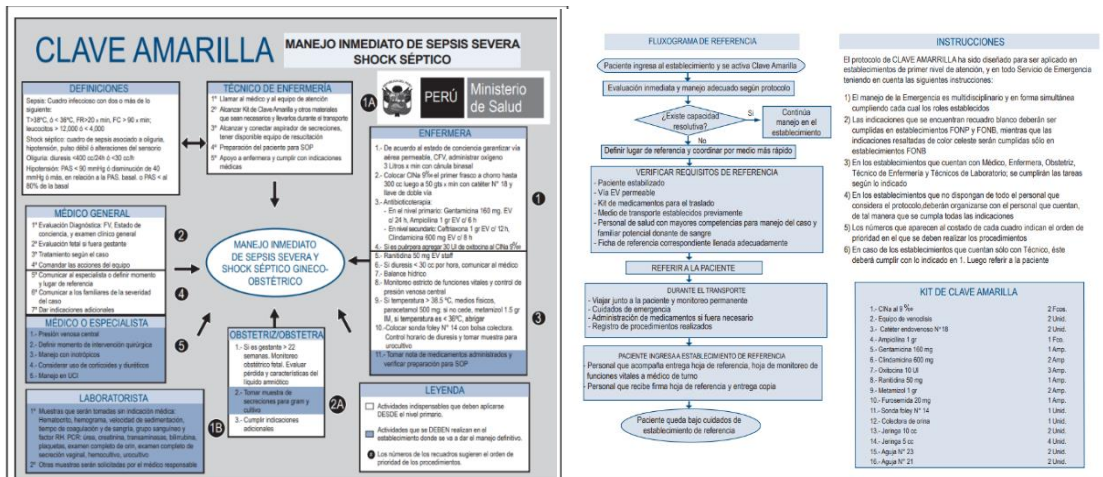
CLAVE AMARILLA

MANEJO INMEDIATO DE SEPSIS SEVERA SHOCK SÉPTICO

PERÚ Ministerio de Salud

1A

DEFINICIONES

Sepsis: Cuadro infeccioso con dos o más de lo siguiente: T>38°C, ó < 36°C, FR>20 x min, FC > 90 x min; leucocitos > 12,000 ó < 4,000
Shock séptico: cuadro de sepsis asociado a oliguria, hipotensión, pulso débil ó alteraciones del sensorio
Oliguria: diuresis <400 cc/24h ó <30 cc/h
Hipotensión: PAS < 90 mmHg ó disminución de 40 mmHg ó más, en relación a la PAS, basal, o PAS < al 80% de la basal

TÉCNICO DE ENFERMERÍA

1° Llamar al médico y al equipo de atención
2° Alcanzar Kit de Clave Amarilla y otros materiales que sean necesarios y llevarlos durante el transporte
3° Alcanzar y conectar aspirador de secreciones, tener disponible equipo de resucitación
4° Preparación del paciente para SOP
5° Apoyo a enfermera y cumplir con indicaciones médicas

ENFERMERA

1.- De acuerdo al estado de conciencia garantizar vía aérea permeable, CFV, administrar oxígeno 3 Litros x min con cánula binasal
2.- Colocar ClNa 9‰ el primer frasco a chorro hasta 300 cc luego a 50 gts x min con catéter N° 18 y llave de doble vía
3.- Antibioticoterapia:
- En el nivel primario: Gentamicina 160 mg. EV c/ 24 h, Ampicilina 1 gr EV c/ 6 h
- En nivel secundario: Ceftriaxona 1 gr EV c/ 12h, Clindamicina 600 mg EV c/ 8 h
4.- Si es puérpera agregar 30 UI de oxitocina al ClNa 9‰
5.- Ranitidina 50 mg EV stat
6.- Si diuresis < 30 cc por horas, comunicar al médico
7.- Balance hídrico
8.- Monitoreo estricto de funciones vitales y control de presión venosa central
9.- Si temperatura > 38.5 °C, medios físicos, paracetamol 500 mg; si no cede, metamizol 1.5 gr IM, si temperatura es < 36°C, abrigar
10.- Colocar sonda foley N° 14 con bolsa colectora. Control horario de diuresis y tomar muestra para urocultivo
11.- Tomar nota de medicamentos administrados y verificar preparación para SOP

1

MÉDICO GENERAL

1° Evaluación Diagnóstica: FV, Estado de conciencia, y examen clínico general
2° Evaluación fetal si fuera gestante
3° Tratamiento según el caso
4° Comandar las acciones del equipo
5° Comunicar al especialista o definir momento y lugar de referencia
6° Comunicar a los familiares de la severidad del caso
7° Dar indicaciones adicionales

2

4

MANEJO INMEDIATO DE SEPSIS SEVERA Y SHOCK SÉPTICO GINECO-OBSTÉTRICO

3

MÉDICO O ESPECIALISTA

1.- Presión venosa central
2.- Definir momento de intervención quirúrgica
3.- Manejo con inotrópicos
4.- Considerar uso de corticoides y diuréticos
5.- Manejo en UCI

5

OBSTETRIZ/OBSTETRA

1.- Si es gestante > 22 semanas. Monitoreo obstétrico fetal. Evaluar pérdida y características del líquido amniótico
2.- Tomar muestra de secreciones para gram y cultivo
3.- Cumplir indicaciones adicionales

2A

1B

LABORATORISTA

1° Muestras que serán tomadas sin indicación médica: Hematocrito, hemograma, velocidad de sedimentación, tiempo de coagulación y de sangría, grupo sanguíneo y factor RH. PCR: úrea, creatinina, transaminasas, bilirrubina, plaquetas, examen completo de orina, examen completo de secreción vaginal, hemocultivo, urocultivo
2° Otras muestras serán solicitadas por el médico responsable

LEYENDA

Actividades indispensables que deben aplicarse DESDE el nivel primario.

Actividades que se DEBEN realizar en el establecimiento donde se va a dar el manejo definitivo.

Los números de los recuadros sugieren el orden de prioridad de los procedimientos.

FLUXOGRAMA DE REFERENCIA

Paciente ingresa al establecimiento y se activa Clave Amarilla

Evaluación inmediata y manejo adecuado según protocolo

¿Existe capacidad resolutiva?

Si

Continúa manejo en el establecimiento

No

Definir lugar de referencia y coordinar por medio más rápido

VERIFICAR REQUISITOS DE REFERENCIA
- Paciente estabilizado
- Vía EV permeable
- Kit de medicamentos para el traslado
- Medio de transporte establecido previamente
- Personal de salud con mayores competencias para manejo del caso y familiar potencial donante de sangre
- Ficha de referencia correspondiente llenada adecuadamente

REFERIR A LA PACIENTE

DURANTE EL TRANSPORTE
- Viajar junto a la paciente y monitoreo permanente
- Cuidados de emergencia
- Administración de medicamentos si fuera necesario
- Registro de procedimientos realizados

PACIENTE INGRESA AL ESTABLECIMIENTO DE REFERENCIA
- Personal que acompaña entrega hoja de referencia, hoja de monitoreo de funciones vitales a médico de turno
- Personal que recibe firma hoja de referencia y entrega copia

Paciente queda bajo cuidados de establecimiento de referencia

INSTRUCCIONES

El protocolo de CLAVE AMARRILLA ha sido diseñado para ser aplicado en establecimientos de primer nivel de atención, y en todo Servicio de Emergencia teniendo en cuenta las siguientes instrucciones:

1) El manejo de la Emergencia es multidisciplinario y en forma simultánea cumpliendo cada cual los roles establecidos
2) Las indicaciones que se encuentran recuadro blanco deberán ser cumplidas en establecimientos FONP y FONB, mientras que las indicaciones resaltadas de color celeste serán cumplidas sólo en establecimientos FONS
3) En los establecimientos que cuentan con Médico, Enfermera, Obstetriz, Técnico de Enfermería y Técnicos de Laboratorio; se cumplirán las tareas según lo indicado
4) En los establecimientos que no dispongan de todo el personal que considera el protocolo,deberán organizarse con el personal que cuentan, de tal manera que se cumpla todas las indicaciones
5) Los números que aparecen al costado de cada cuadro indican el orden de prioridad en el que se deben realizar los procedimientos
6) En caso de los establecimientos que cuentan sólo con Técnico, éste deberá cumplir con lo indicado en 1. Luego referir a la paciente

KIT DE CLAVE AMARILLA

| | |
|---|---|
| 1.- ClNa al 9 ‰ | 2 Fcos. |
| 2.- Equipo de venoclisis | 2 Unid. |
| 3.- Catéter endovenoso N° 18 | 2 Unid. |
| 4.- Ampicilina 1 gr | 1 Fco. |
| 5.- Gentamicina 160 mg | 1 Amp. |
| 6.- Clindamicina 600 mg | 2 Amp. |
| 7.- Oxitocina 10 UI | 3 Amp. |
| 8.- Ranitidina 50 mg | 1 Amp. |
| 9.- Metamizol 1 gr | 2 Amp. |
| 10.- Furosemida 20 mg | 1 Amp. |
| 11.- Sonda foley N° 14 | 1 Unid. |
| 12.- Colectora de orina | 1 Unid. |
| 13.- Jeringa 10 cc | 2 Unid. |
| 14.- Jeringa 5 cc | 4 Unid. |
| 15.- Aguja N° 23 | 2 Unid. |
| 16.- Aguja N° 21 | 2 Unid. |